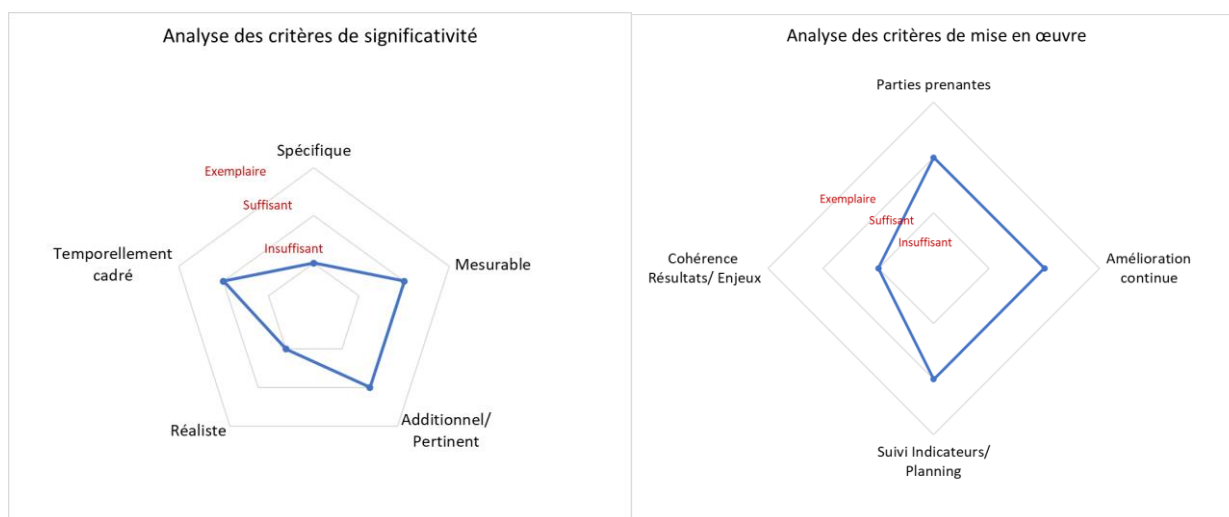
Analyse des critères de significativité

Spécifique
Exemplaire
Suffisant
Insuffisant
Temporellement cadré
Mesurable
Réaliste
Additionnel/ Pertinent

Analyse des critères de mise en œuvre

Parties prenantes
Exemplaire
Suffisant
Insuffisant
Cohérence Résultats/ Enjeux
Amélioration continue
Suivi Indicateurs/ Planning